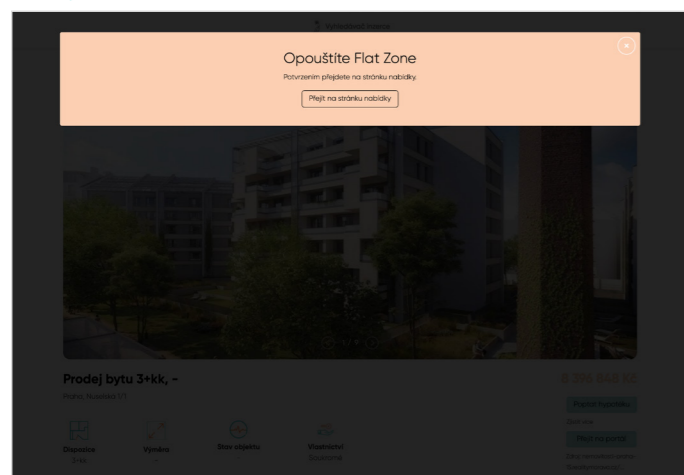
Výhodnější nabídka

Opouštíte Flat Zone

Potvrzením přejdete na stránku nabídky.

Přejít na stránku nabídky

Prodej bytu 3+kk, -

Praha, Nuselská 1/1

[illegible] Kč

Dispozice
3+kk

Výměra
-

Stav objektu

Vlastnictví
Osobní

Poptat nabídku

Přejít na portál